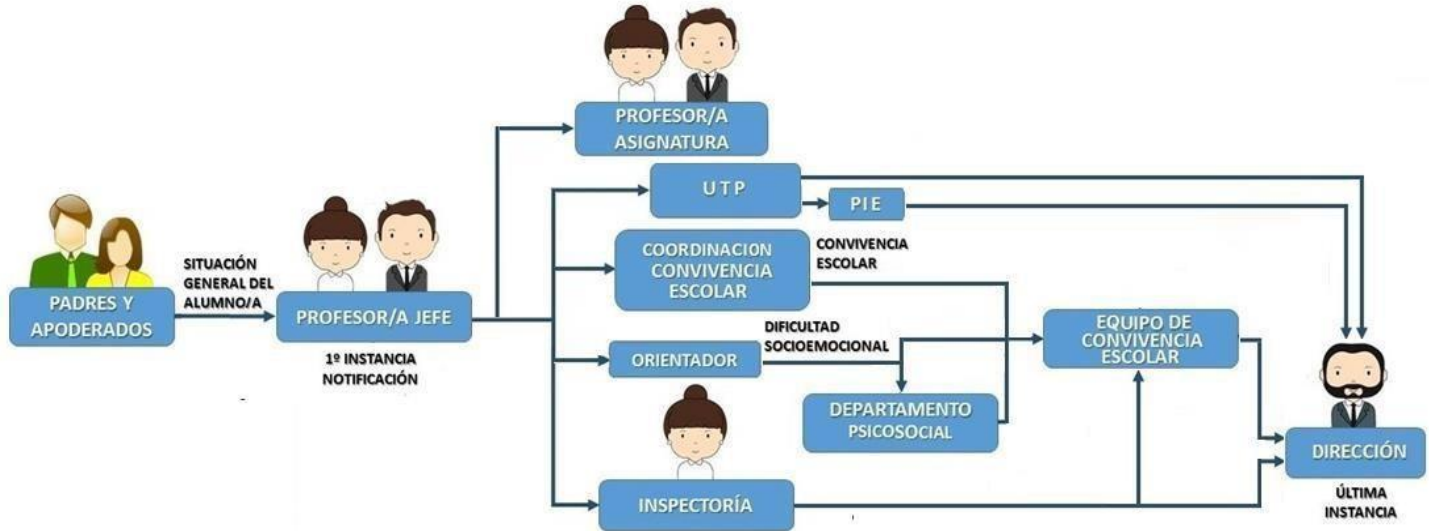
PADRES Y APODERADOS

SITUACIÓN GENERAL DEL ALUMNO/A

PROFESOR/A JEFE

1º INSTANCIA NOTIFICACIÓN

PROFESOR/A ASIGNATURA

U T P

P I E

COORDINACION CONVIVENCIA ESCOLAR

CONVIVENCIA ESCOLAR

ORIENTADOR

DIFICULTAD SOCIOEMOCIONAL

EQUIPO DE CONVIVENCIA ESCOLAR

DEPARTAMENTO PSICOSOCIAL

INSPECTORÍA

DIRECCIÓN

ÚLTIMA INSTANCIA